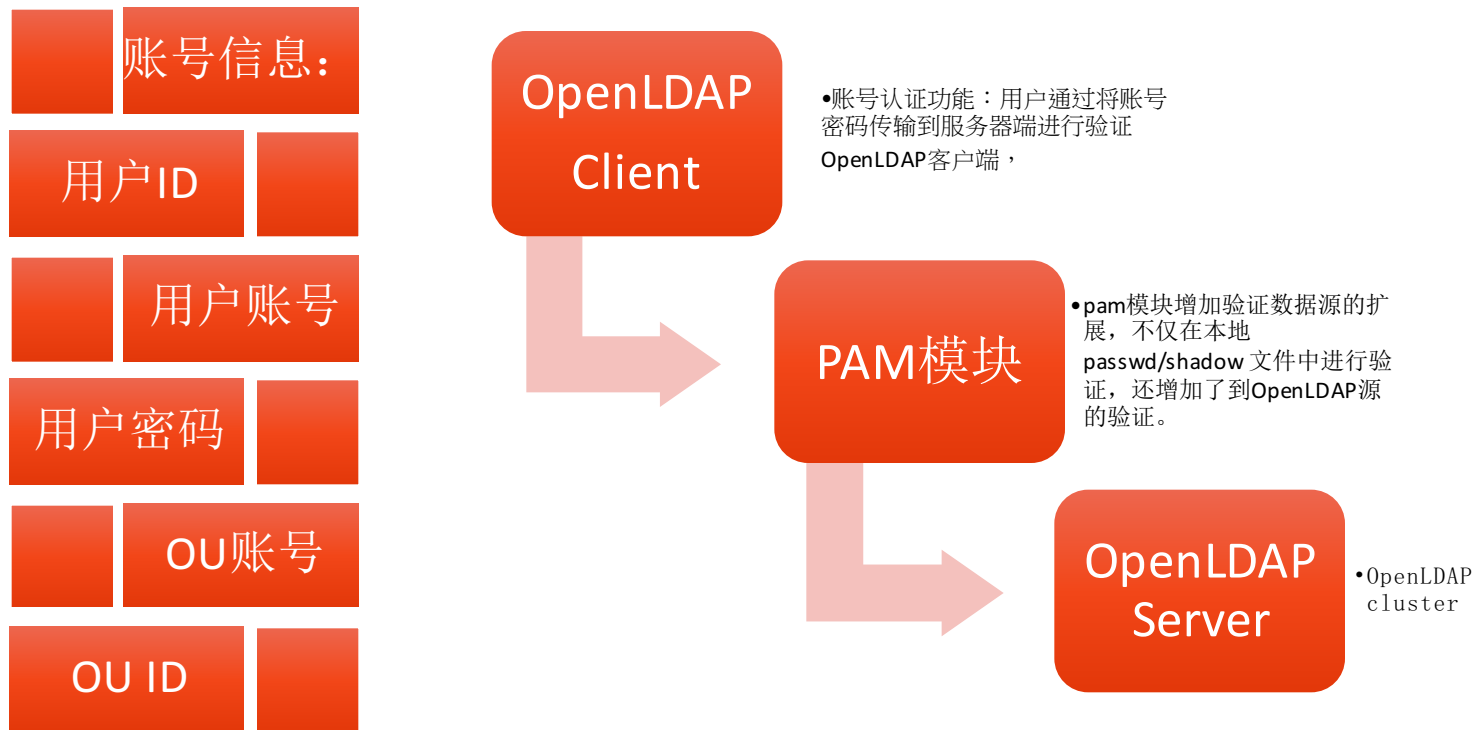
账号信息：

用户ID

用户账号

用户密码

OU账号

OU ID

OpenLDAP Client

•账号认证功能：用户通过将账号密码传输到服务器端进行验证 OpenLDAP客户端，

PAM模块

•pam模块增加验证数据源的扩展，不仅在本地passwd/shadow 文件中进行验证，还增加了到OpenLDAP源的验证。

OpenLDAP Server

•OpenLDAP cluster